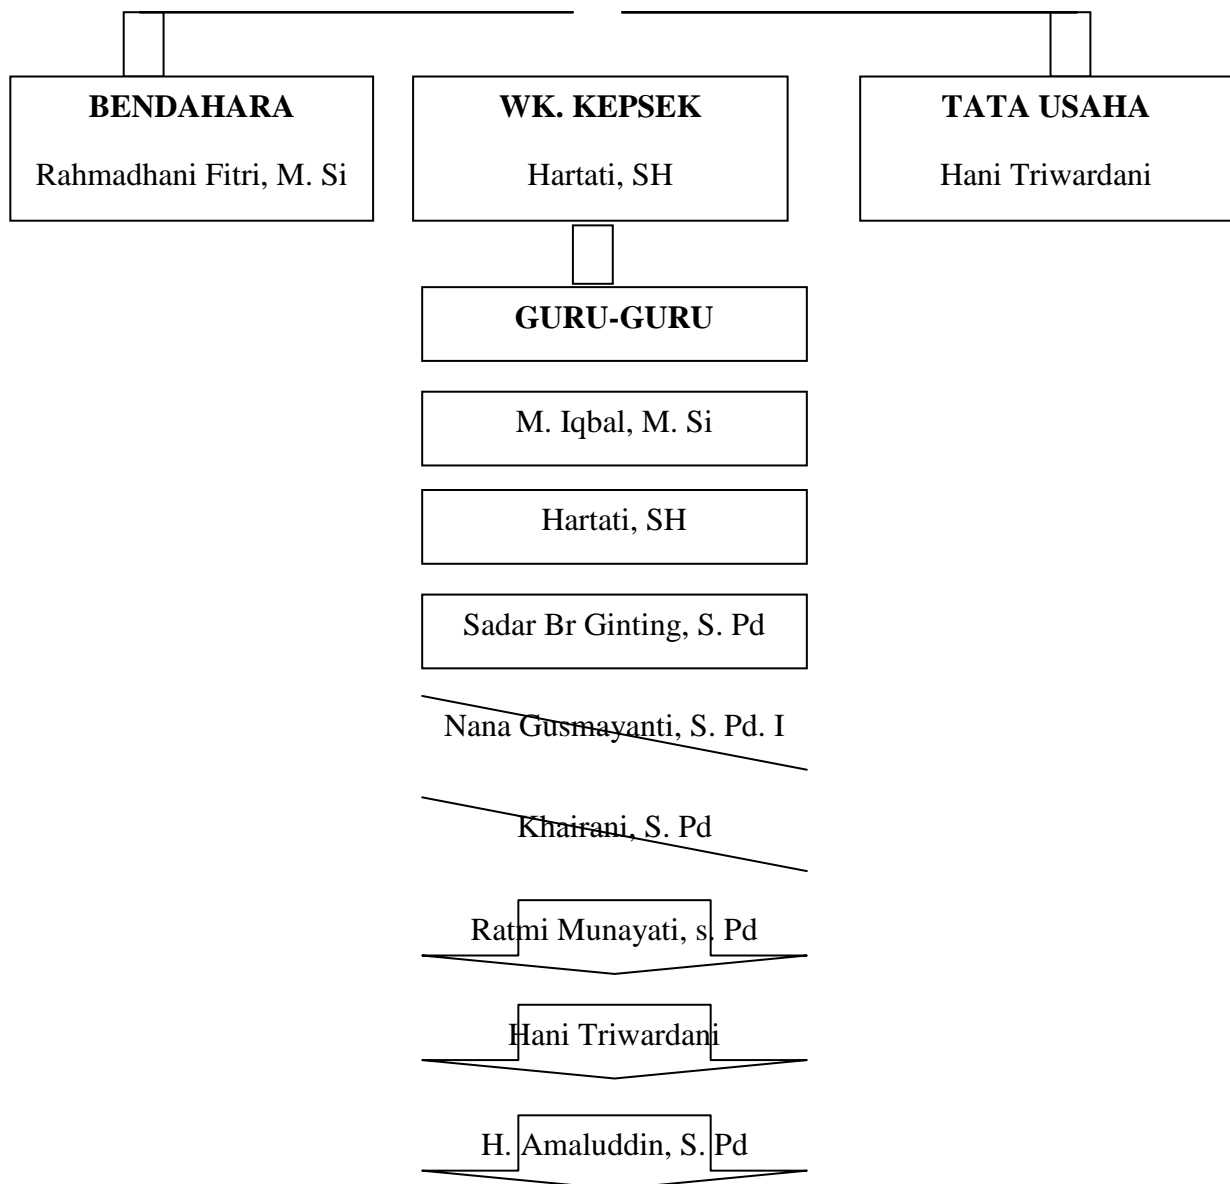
BENDAHARA
Rahmadhani Fitri, M. Si

WK. KEPSEK
Hartati, SH

TATA USAHA
Hani Triwardani

GURU-GURU

M. Iqbal, M. Si

Hartati, SH

Sadar Br Ginting, S. Pd

Nana Gusmayanti, S. Pd. I

Khairani, S. Pd

Ratmi Munayati, s. Pd

Hani Triwardani

H. Amaluddin, S. Pd